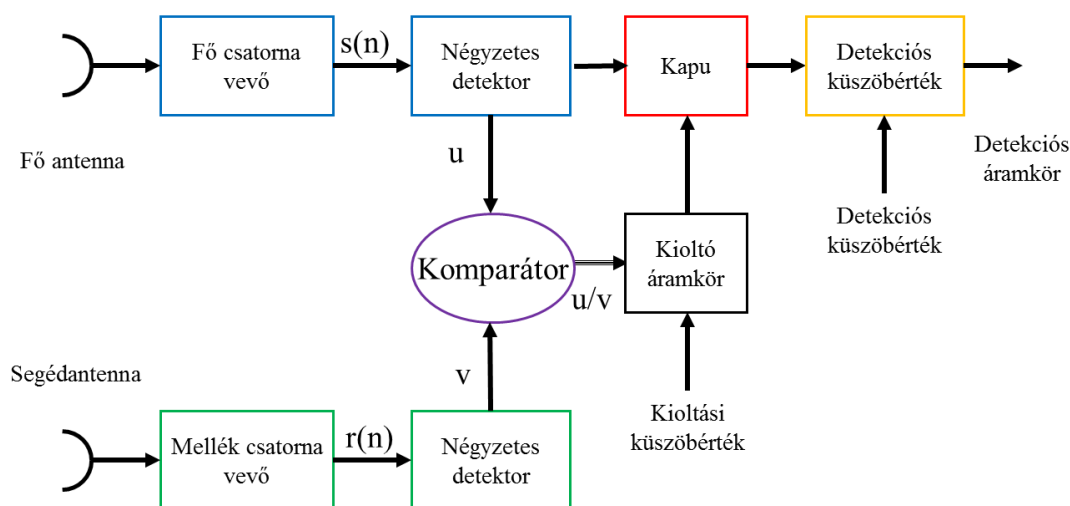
Fő csatorna vevő

s(n)

Négyzetes detektor

Kapu

Detekciós küszöbérték

Fő antenna

u

Detekciós áramkör

Detekciós küszöbérték

Komparátor

Kioltó áramkör

u/v

Segédantenna

v

Kioltási küszöbérték

Mellék csatorna vevő

r(n)

Négyzetes detektor